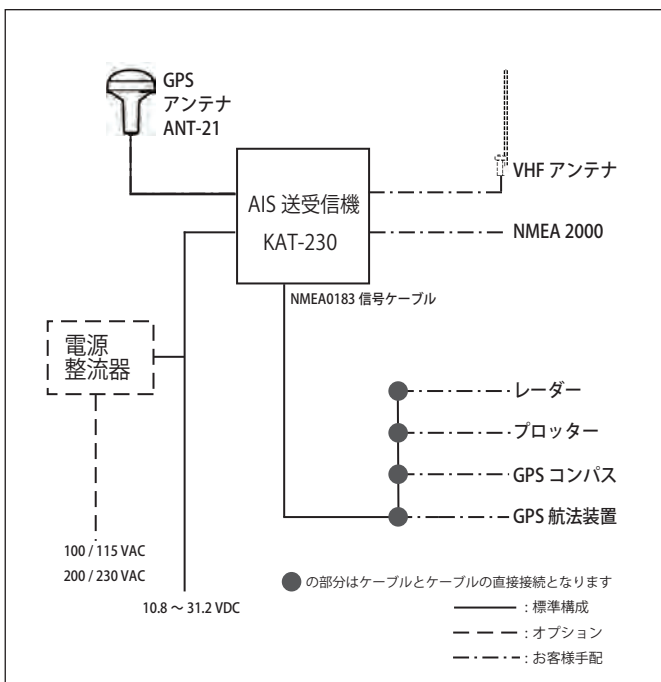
GPS
アンテナ
ANT-21

VHF アンテナ

AIS 送受信機
KAT-230

NMEA 2000

NMEA0183 信号ケーブル

電源
整流器

レーダー

プロッター

GPS コンパス

GPS 航法装置

100 / 115 VAC
200 / 230 VAC

10.8 ～ 31.2 VDC

の部分はケーブルとケーブルの直接接続となります

：標準構成

：オプション

：お客様手配